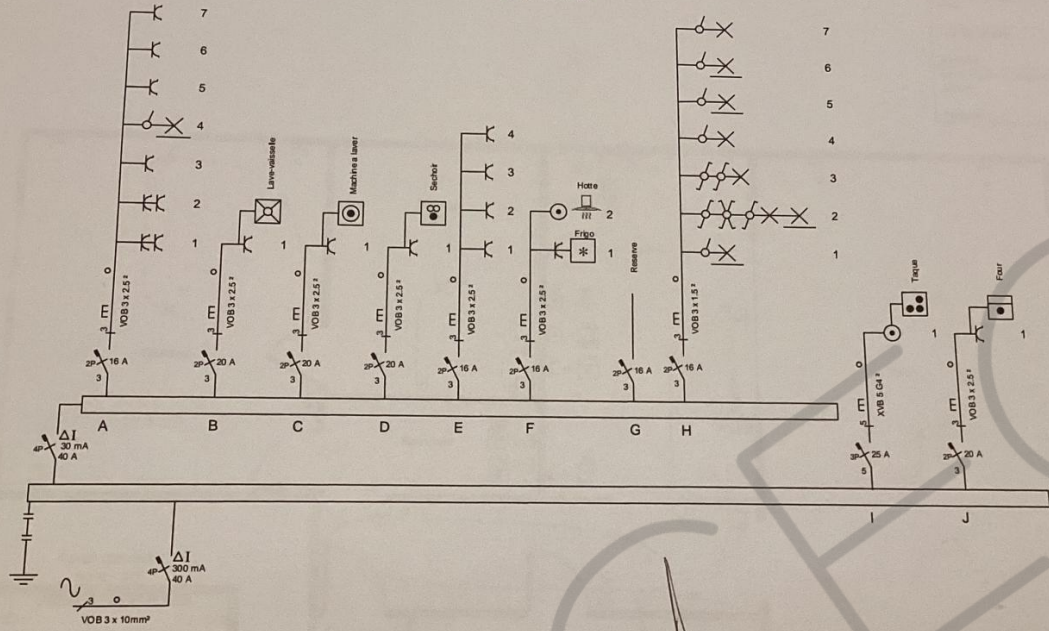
7
6
5
4
3
2
1

Lave-vaisselle
1

Machine a laver
1

Sechoir
1

4
3
2
1

Hotte
2
Frigo
1

Reserve

7
6
5
4
3
2
1

VOB 3 x 2.5²
VOB 3 x 2.5²
VOB 3 x 2.5²
VOB 3 x 2.5²
VOB 3 x 2.5²
VOB 3 x 2.5²
VOB 3 x 1.5²

2P 16 A
3
2P 20 A
3
2P 20 A
3
2P 20 A
3
2P 16 A
3
2P 16 A
3
2P 16 A
3
2P 16 A
3

A
B
C
D
E
F
G
H

4P $\Delta I$
30 mA
40 A

Taque
1
XVB 5 G4²
3P 25 A
5
I

Four
1
VOB 3 x 2.5²
2P 20 A
3
J

4P $\Delta I$
300 mA
40 A

VOB 3 x 10mm²